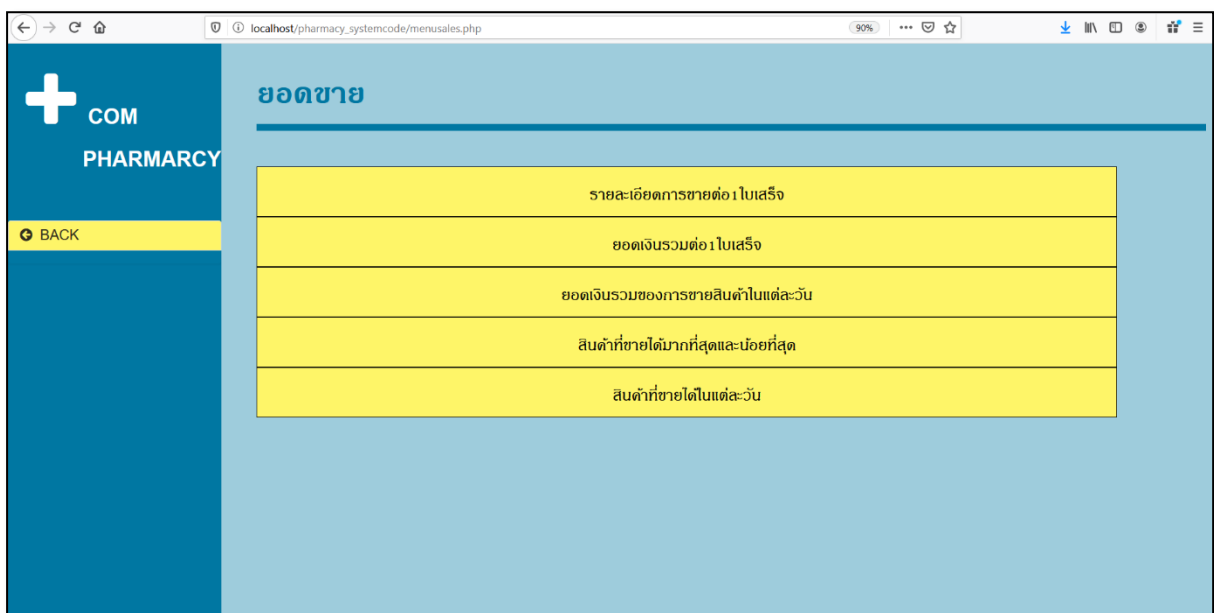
localhost/pharmacy_systemcode/menusales.php

90%

COM

PHARMARCY

BACK

ยอดขาย

รายละเอียดการขายต่อ1ใบเสร็จ

ยอดเงินรวมต่อ1ใบเสร็จ

ยอดเงินรวมของการขายสินค้าในแต่ละวัน

สินค้าที่ขายได้มากที่สุดและน้อยที่สุด

สินค้าที่ขายได้ในแต่ละวัน